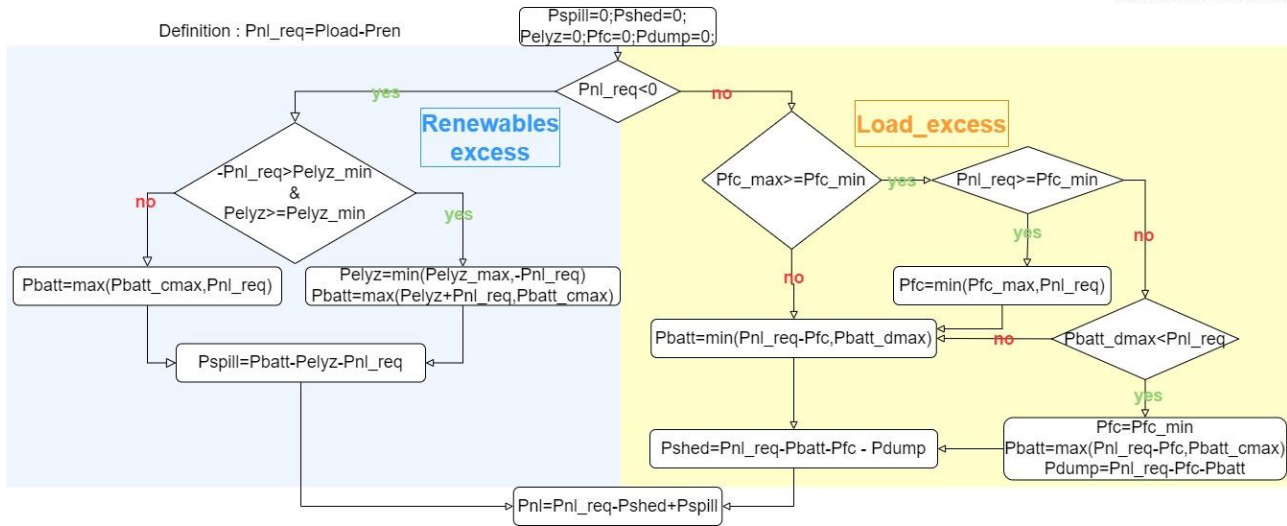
Definition : Pnl_req=Pload-Pren

Pspill=0;Pshed=0;
Pelyz=0;Pfc=0;Pdump=0;

Pnl_req<0

yes

no

Renewables excess

Load_excess

-Pnl_req>Pelyz_min
&
Pelyz>=Pelyz_min

no

yes

Pbatt=max(Pbatt_cmax,Pnl_req)

Pelyz=min(Pelyz_max,-Pnl_req)
Pbatt=max(Pelyz+Pnl_req,Pbatt_cmax)

Pspill=Pbatt-Pelyz-Pnl_req

Pfc_max>=Pfc_min

yes

Pnl_req>=Pfc_min

yes

no

no

Pfc=min(Pfc_max,Pnl_req)

Pbatt=min(Pnl_req-Pfc,Pbatt_dmax)

no

Pbatt_dmax<Pnl_req

yes

Pfc=Pfc_min
Pbatt=max(Pnl_req-Pfc,Pbatt_cmax)
Pdump=Pnl_req-Pfc-Pbatt

Pshed=Pnl_req-Pbatt-Pfc - Pdump

Pnl=Pnl_req-Pshed+Pspill